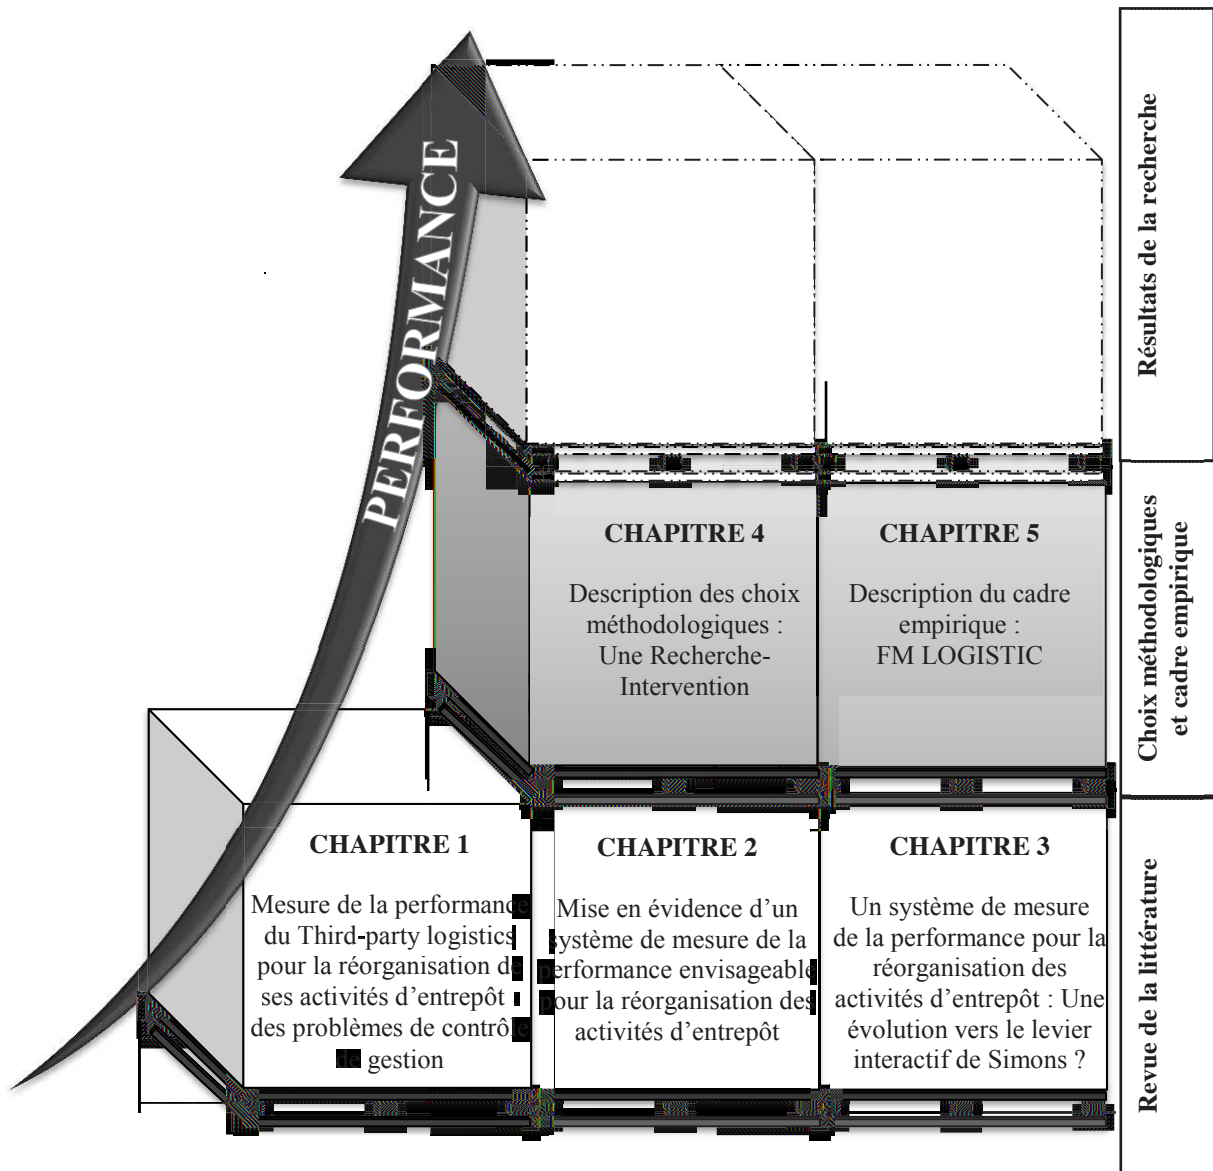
PERFORMANCE

Résultats de la recherche

CHAPITRE 4

Description des choix méthodologiques : Une Recherche-Intervention

CHAPITRE 5

Description du cadre empirique : FM LOGISTIC

Choix méthodologiques et cadre empirique

CHAPITRE 1

Mesure de la performance du Third-party logistics pour la réorganisation de ses activités d'entrepôt : des problèmes de contrôle de gestion

CHAPITRE 2

Mise en évidence d'un système de mesure de la performance envisageable pour la réorganisation des activités d'entrepôt

CHAPITRE 3

Un système de mesure de la performance pour la réorganisation des activités d'entrepôt : Une évolution vers le levier interactif de Simons ?

Revue de la littérature